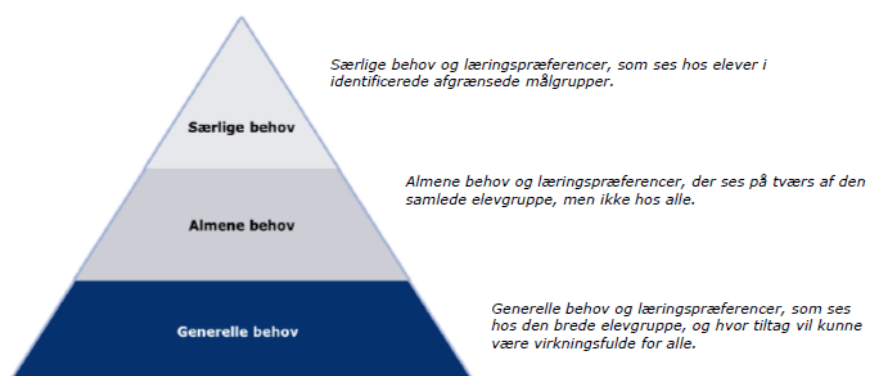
Særlige behov

Særlige behov og læringspræferencer, som ses hos elever i identificerede afgrænsede målgrupper.

Almene behov

Almene behov og læringspræferencer, der ses på tværs af den samlede elevgruppe, men ikke hos alle.

Generelle behov

Generelle behov og læringspræferencer, som ses hos den brede elevgruppe, og hvor tiltag vil kunne være virkningsfulde for alle.